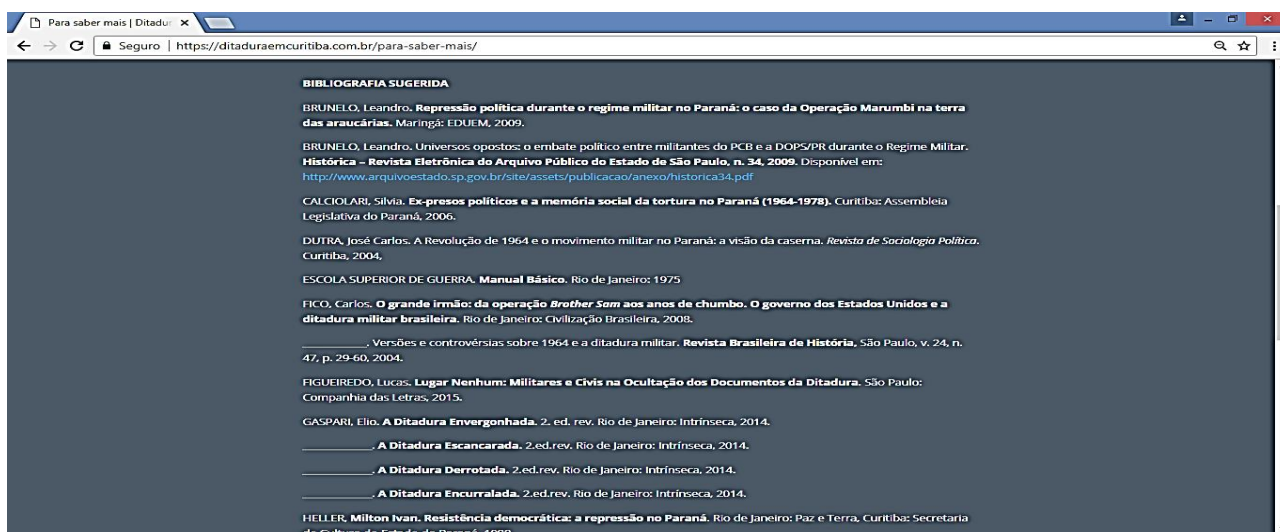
Para saber mais | Ditadur ×

Seguro | https://ditaduraemcuritiba.com.br/para-saber-mais/

BIBLIOGRAFIA SUGERIDA

BRUNELO, Leandro. Repressão política durante o regime militar no Paraná: o caso da Operação Marumbi na terra das araucárias. Maringá: EDUEM, 2009.

BRUNELO, Leandro. Universos opostos: o embate político entre militantes do PCB e a DOPS/PR durante o Regime Militar. Histórica – Revista Eletrônica do Arquivo Público do Estado de São Paulo, n. 34, 2009. Disponível em: http://www.arquivoestado.sp.gov.br/site/assets/publicacao/anexo/historica34.pdf

CALCIOLARI, Silvia. Ex-presos políticos e a memória social da tortura no Paraná (1964-1978). Curitiba: Assembleia Legislativa do Paraná, 2006.

DUTRA, José Carlos. A Revolução de 1964 e o movimento militar no Paraná: a visão da caserna. Revista de Sociologia Política. Curitiba, 2004,

ESCOLA SUPERIOR DE GUERRA. Manual Básico. Rio de Janeiro: 1975

FICO, Carlos. O grande irmão: da operação Brother Sam aos anos de chumbo. O governo dos Estados Unidos e a ditadura militar brasileira. Rio de Janeiro: Civilização Brasileira, 2008.

__________. Versões e controvérsias sobre 1964 e a ditadura militar. Revista Brasileira de História, São Paulo, v. 24, n. 47, p. 29-60, 2004.

FIGUEIREDO, Lucas. Lugar Nenhum: Militares e Civis na Ocultação dos Documentos da Ditadura. São Paulo: Companhia das Letras, 2015.

GASPARI, Elio. A Ditadura Envergonhada. 2. ed. rev. Rio de Janeiro: Intrínseca, 2014.

__________. A Ditadura Escancarada. 2.ed.rev. Rio de Janeiro: Intrínseca, 2014.

__________. A Ditadura Derrotada. 2.ed.rev. Rio de Janeiro: Intrínseca, 2014.

__________. A Ditadura Encurralada. 2.ed.rev. Rio de Janeiro: Intrínseca, 2014.

HELLER, Milton Ivan. Resistência democrática: a repressão no Paraná. Rio de Janeiro: Paz e Terra, Curitiba: Secretaria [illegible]